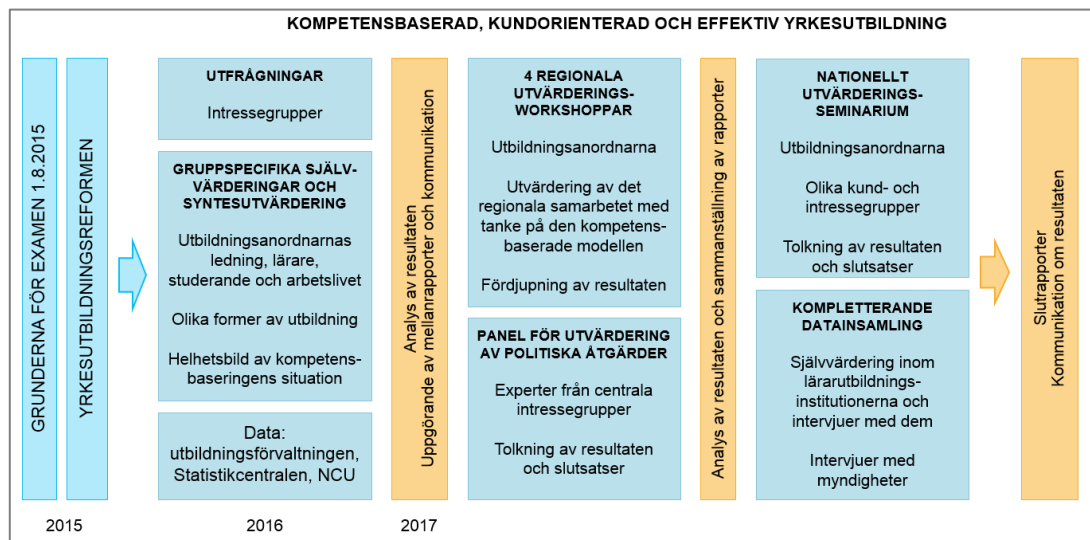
KOMPETENSBASERAD, KUNDORIENTERAD OCH EFFEKTIV YRKESUTBILDNING

GRUNDERNA FÖR EXAMEN 1.8.2015

YRKESUTBILDNINGSREFORMEN

UTFRÅGNINGAR

Intressegrupper

GRUPPSPECIFIKA SJÄLVVÄRDERINGAR OCH SYNTESUTVÄRDERING

Utbildningsanordnarnas ledning, lärare, studerande och arbetslivet

Olika former av utbildning

Helhetsbild av kompetensbaseringens situation

Data: utbildningsförvaltningen, Statistikcentralen, NCU

Analys av resultaten
Uppgörande av mellanrapporter och kommunikation

4 REGIONALA UTVÄRDERINGSWORKSHOPPAR

Utbildningsanordnarna

Utvärdering av det regionala samarbetet med tanke på den kompetensbaserade modellen

Fördjupning av resultaten

PANEL FÖR UTVÄRDERING AV POLITISKA ÅTGÄRDER

Experter från centrala intressegrupper

Tolkning av resultaten och slutsatser

Analys av resultaten och sammanställning av rapporter

NATIONELLT UTVÄRDERINGSSEMINARIUM

Utbildningsanordnarna

Olika kund- och intressegrupper

Tolkning av resultaten och slutsatser

KOMPLETTERANDE DATAINSAMLING

Självvärdering inom lärarutbildningsinstitutionerna och intervjuer med dem

Intervjuer med myndigheter

Slutrapporter
Kommunikation om resultaten

2015

2016

2017